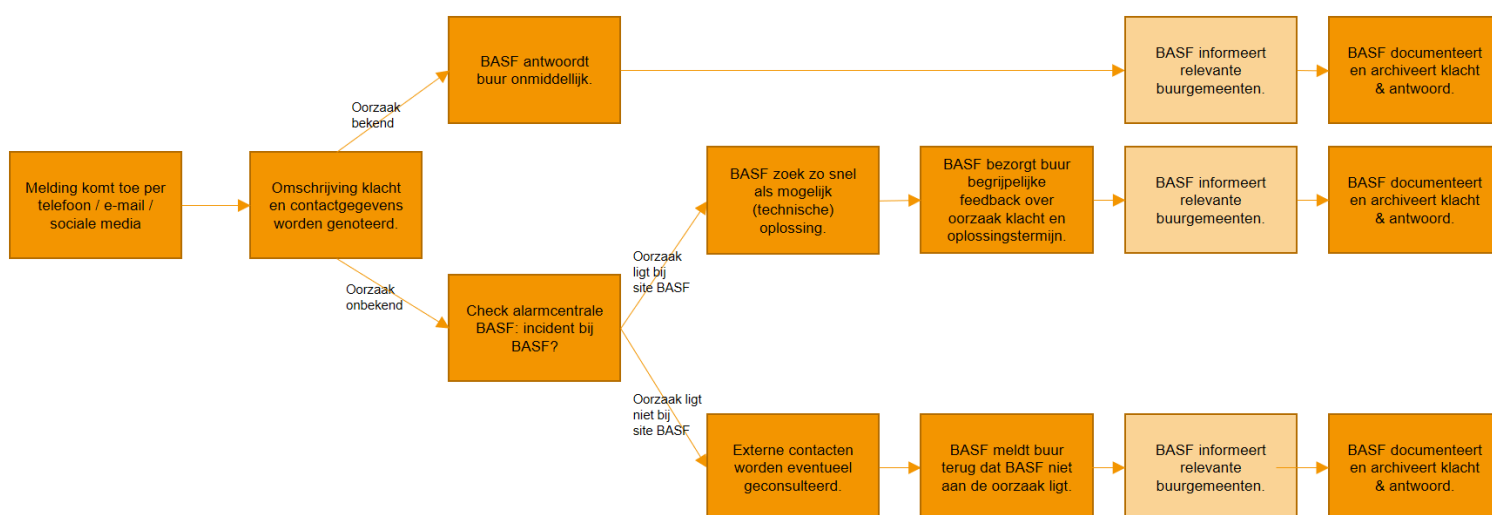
Melding komt toe per telefoon / e-mail / sociale media

Omschrijving klacht en contactgegevens worden genoteerd.

Oorzaak bekend

BASF antwoordt buur onmiddellijk.

BASF informeert relevante buurgemeenten.

BASF documenteert en archiveert klacht & antwoord.

Oorzaak onbekend

Check alarmcentrale BASF: incident bij BASF?

Oorzaak ligt bij site BASF

BASF zoek zo snel als mogelijk (technische) oplossing.

BASF bezorgt buur begrijpelijke feedback over oorzaak klacht en oplossingstermijn.

BASF informeert relevante buurgemeenten.

BASF documenteert en archiveert klacht & antwoord.

Oorzaak ligt niet bij site BASF

Externe contacten worden eventueel geconsulteerd.

BASF meldt buur terug dat BASF niet aan de oorzaak ligt.

BASF informeert relevante buurgemeenten.

BASF documenteert en archiveert klacht & antwoord.